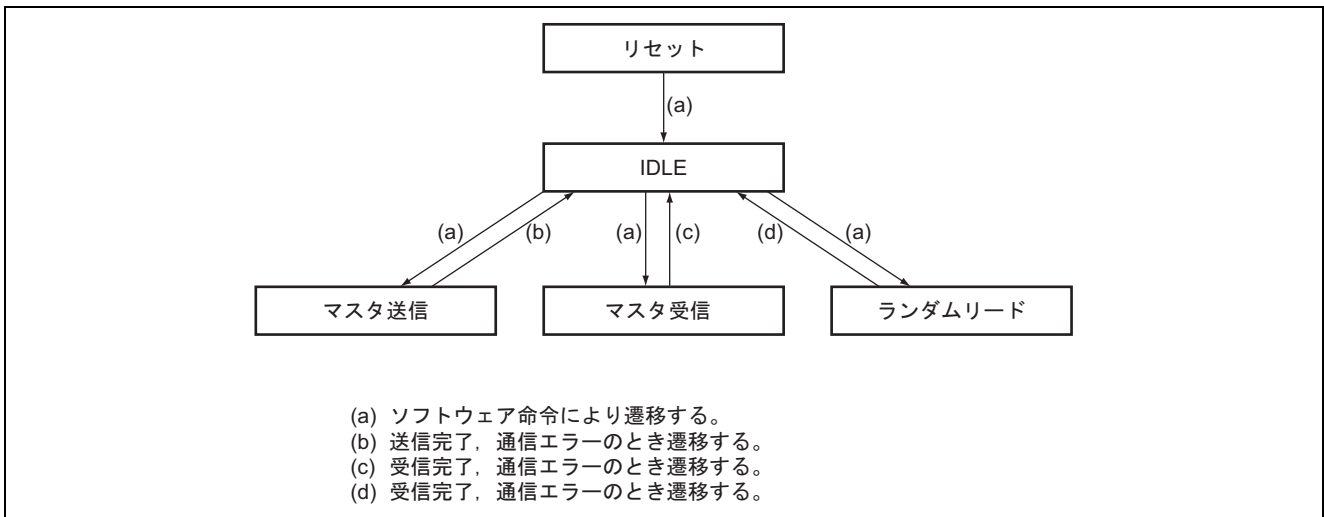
リセット

(a)

IDLE

(a)

(b)

(a)

(c)

(d)

(a)

マスタ送信

マスタ受信

ランダムリード

(a) ソフトウェア命令により遷移する。
(b) 送信完了，通信エラーのとき遷移する。
(c) 受信完了，通信エラーのとき遷移する。
(d) 受信完了，通信エラーのとき遷移する。